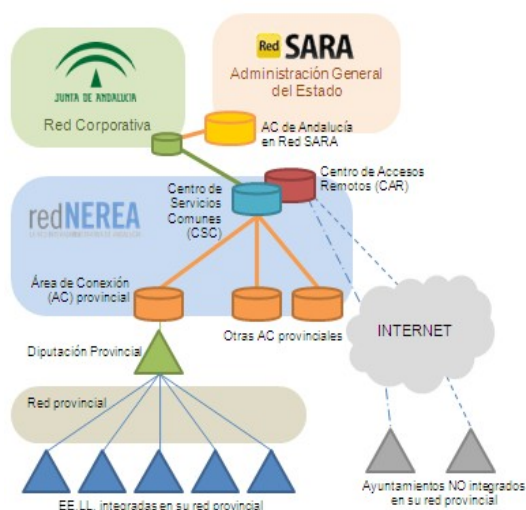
JUNTA DE ANDALUCIA

Red Corporativa

Red SARA

Administración General del Estado

AC de Andalucía en Red SARA

Centro de Accesos Remotos (CAR)

redNEREA

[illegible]

Centro de Servicios Comunes (CSC)

Área de Conexión (AC) provincial

Otras AC provinciales

INTERNET

Diputación Provincial

Red provincial

EE.LL. integradas en su red provincial

Ayuntamientos NO integrados en su red provincial